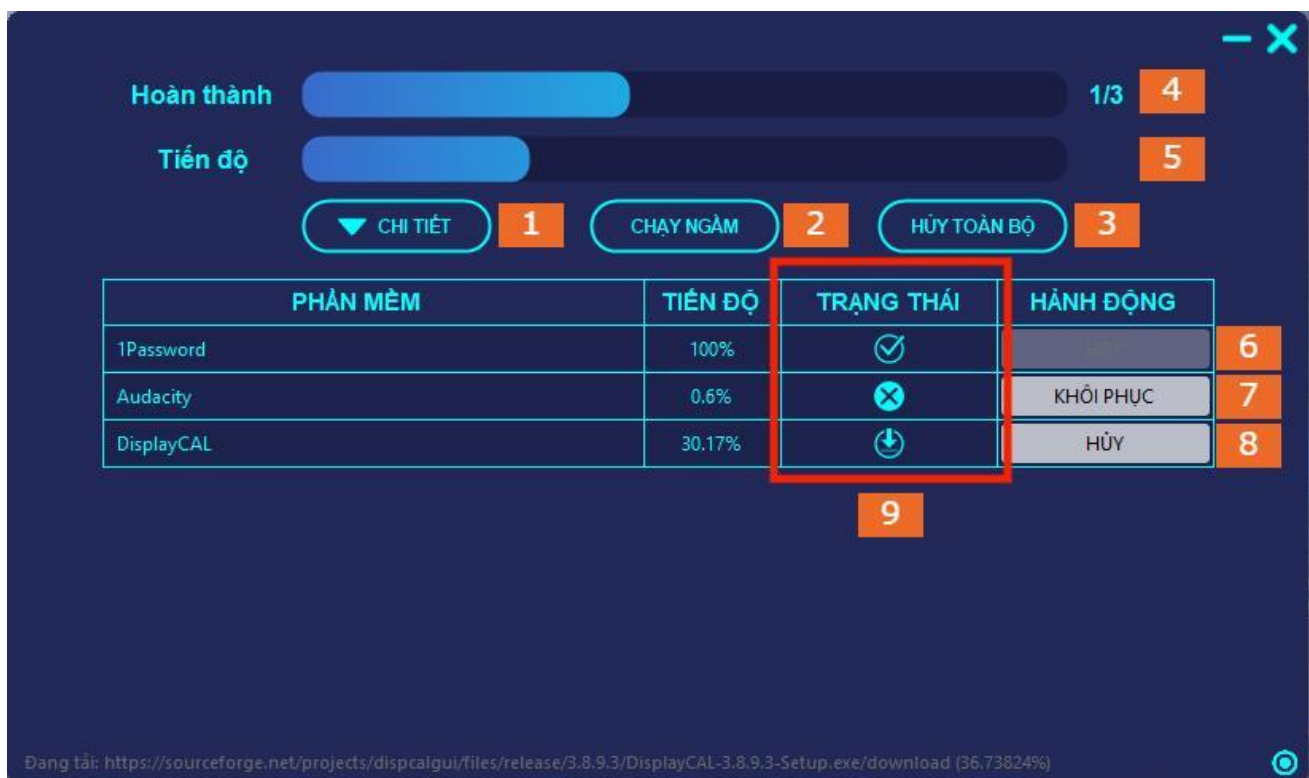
Hoàn thành 1/3 4

Tiến độ 5

CHI TIẾT 1 CHẠY NGẦM 2 HỦY TOÀN BỘ 3

| PHẦN MỀM | TIẾN ĐỘ | TRẠNG THÁI | HÀNH ĐỘNG |
|---|---|---|---|
| 1Password | 100% | | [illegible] |
| Audacity | 0.6% | | KHÔI PHỤC |
| DisplayCAL | 30.17% | | HỦY |

6
7
8
9

Đang tải: https://sourceforge.net/projects/dispcalgui/files/release/3.8.9.3/DisplayCAL-3.8.9.3-Setup.exe/download (36.73824%)